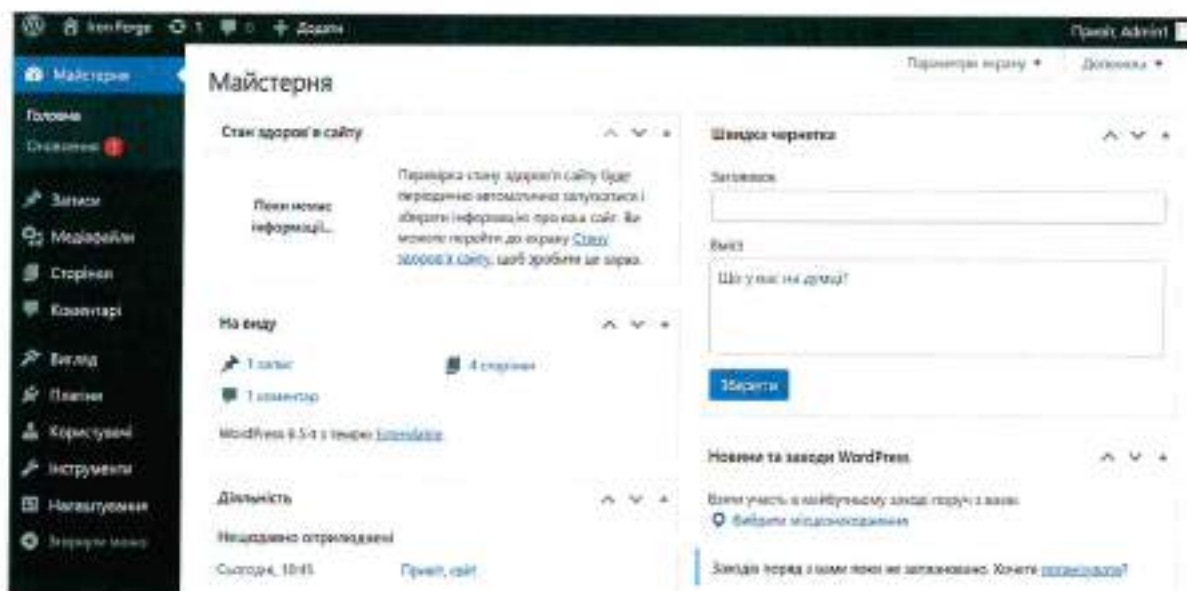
IronForge 1 0 + Додати

Привіт, Admin!

Майстерня

Головна
Оновлення 1

Записи
Медіафайли
Сторінки
Коментарі
Вигляд
Плагіни
Користувачі
Інструменти
Налаштування
Згорнути меню

Майстерня

Параметри екрану ▾ Допомога ▾

Стан здоров'я сайту

Поки немає інформації...

Перевірка стану здоров'я сайту буде періодично автоматично запускатися і зберігати інформацію про ваш сайт. Ви можете перейти до екрану Стану здоров'я сайту, щоб зробити це зараз.

На виду

1 запис
4 сторінки
1 коментар

WordPress 6.5.4 з темою Extendable

Діяльність

Нещодавно опубліковані

Сьогодні, 10:45 Привіт, світ!

Швидка чернетка

Заголовок

Вміст

Що у вас на думці?

Зберегти

Новини та заходи WordPress

Візьми участь в найбутньому заході поруч з вами.
Виберіть місцезнаходження

Заходів поряд з вами поки не заплановано. Хочете організувати?